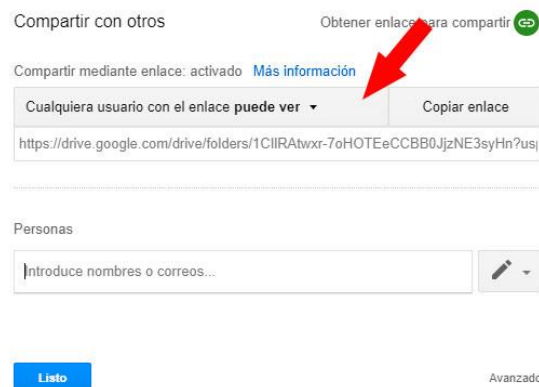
Compartir con otros

Obtener enlace para compartir

Compartir mediante enlace: activado Más información

Cualquiera usuario con el enlace puede ver ▾

Copiar enlace

https://drive.google.com/drive/folders/1CIIRAtwxr-7oHOTEeCCBB0JjzNE3syHn?us

Personas

Introduce nombres o correos...

Listo

Avanzado